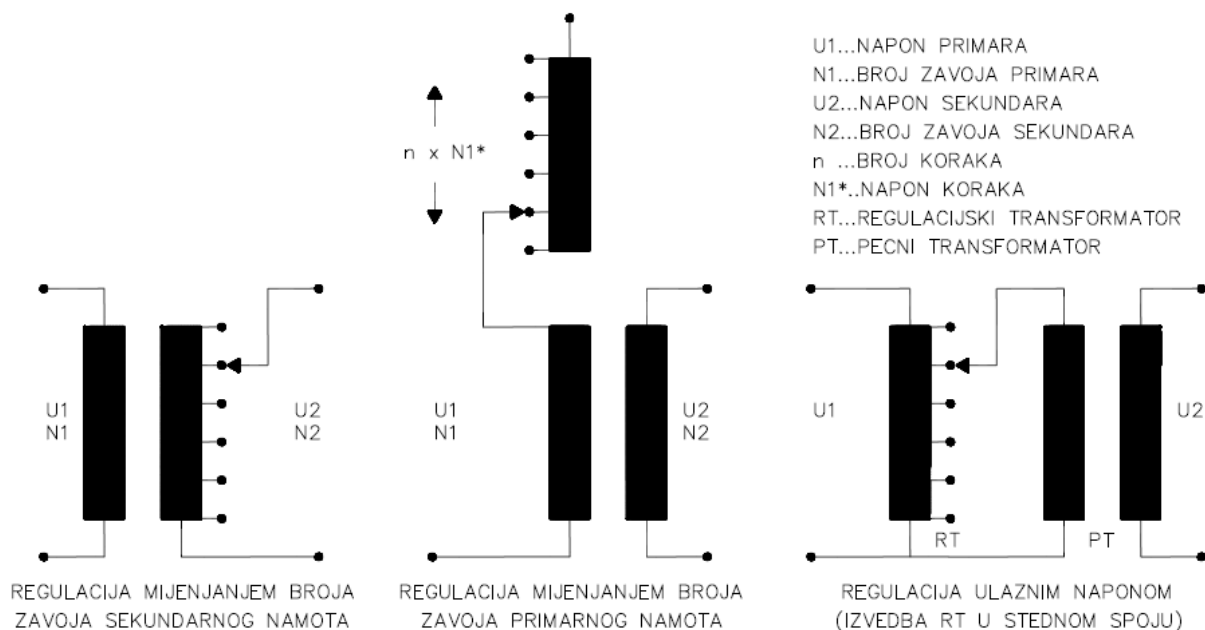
U1...NAPON PRIMARA
N1...BROJ ZAVOJA PRIMARA
U2...NAPON SEKUNDARA
N2...BROJ ZAVOJA SEKUNDARA
n ...BROJ KORAKA
N1*..NAPON KORAKA
RT...REGULACIJSKI TRANSFORMATOR
PT...PECNI TRANSFORMATOR

U1
N1

U2
N2

REGULACIJA MIJENJANJEM BROJA ZAVOJA SEKUNDARNOG NAMOTA

n x N1*

U1
N1

U2
N2

REGULACIJA MIJENJANJEM BROJA ZAVOJA PRIMARNOG NAMOTA

U1

U2

RT

PT

REGULACIJA ULAZNIM NAPONOM (IZVEDBA RT U STEDNOM SPOJU)